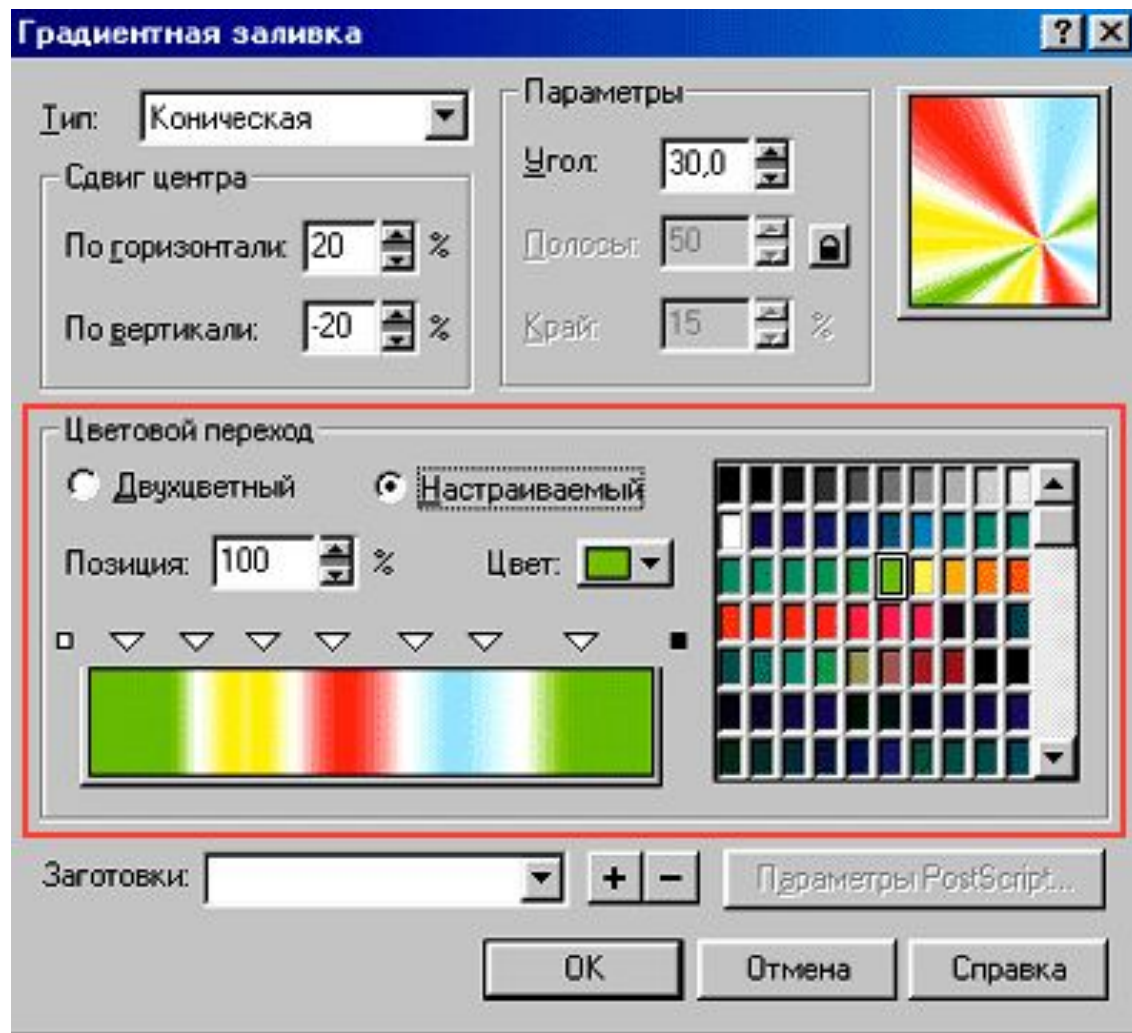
Градиентная заливка

?

Тип: Коническая

Сдвиг центра

По горизонтали: 20 %

По вертикали: -20 %

Параметры

Угол: 30,0

Полосы: 50

Край: 15 %

Цветовой переход

Двухцветный

Настраиваемый

Позиция: 100 %

Цвет:

Заготовки:

+ −

Параметры PostScript...

OK

Отмена

Справка